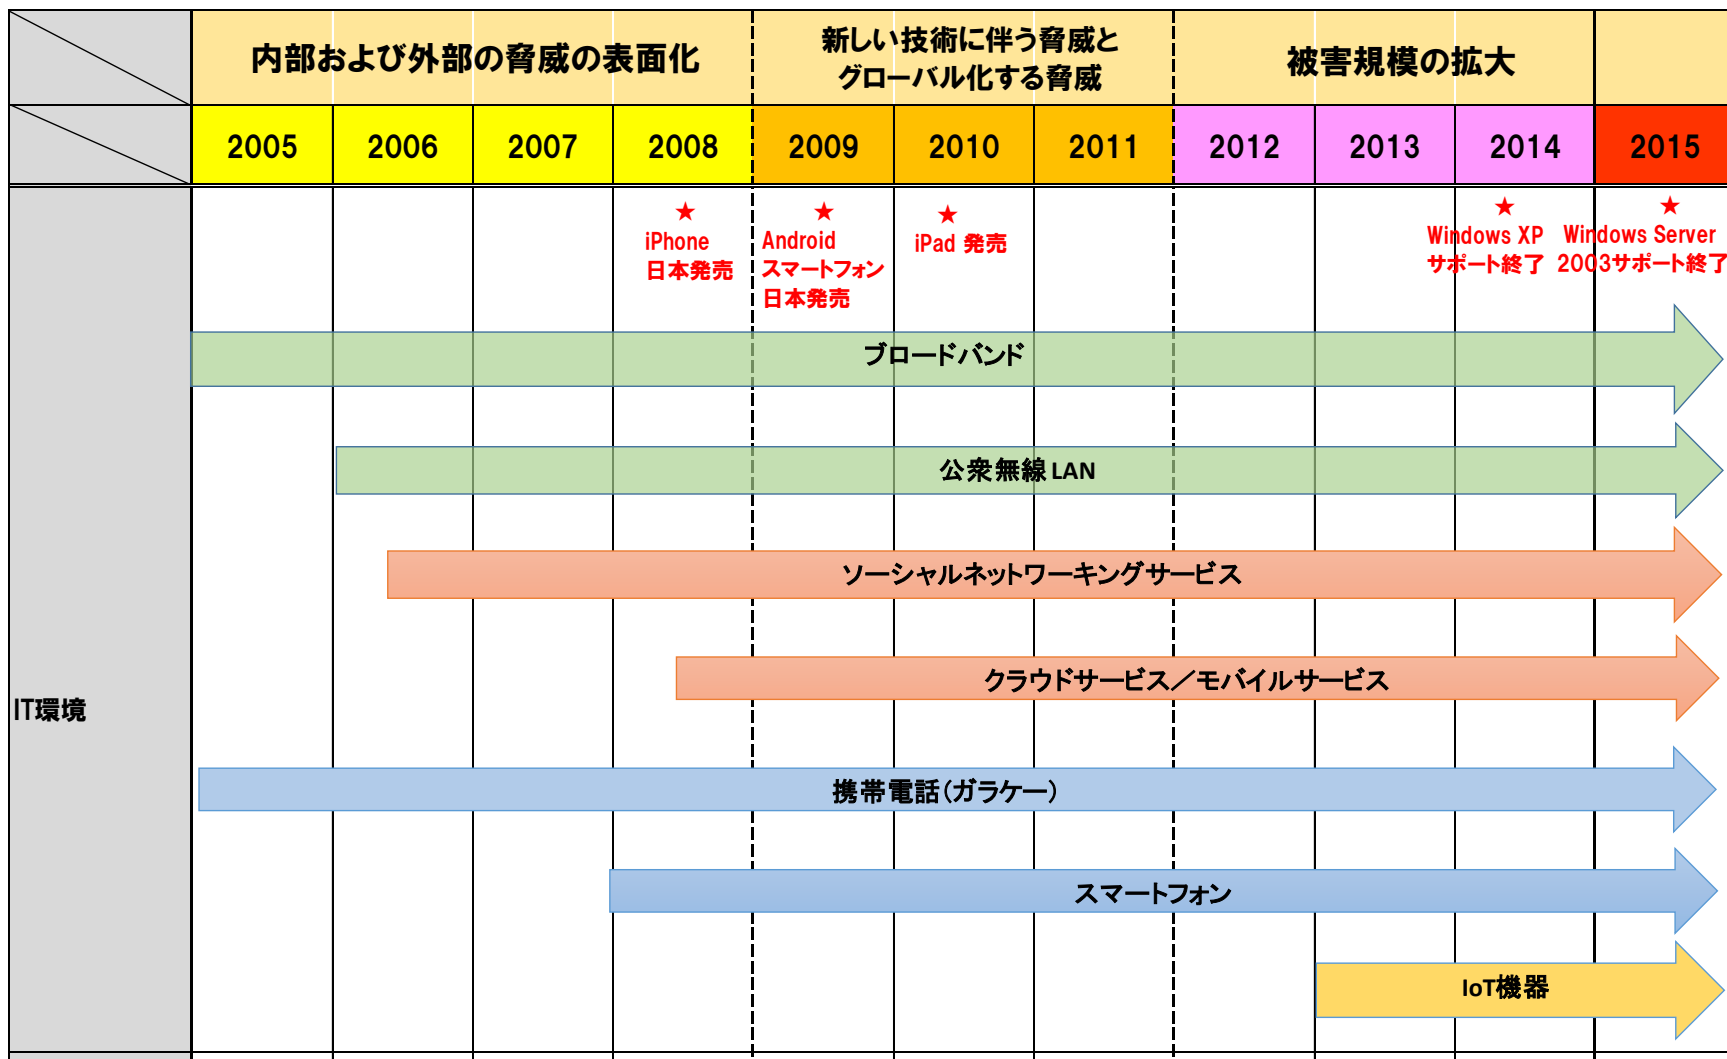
| | 内部および外部の脅威の表面化 | | | | 新しい技術に伴う脅威とグローバル化する脅威 | | | 被害規模の拡大 | | | |
|---|---|---|---|---|---|---|---|---|---|---|---|
| | 2005 | 2006 | 2007 | 2008 | 2009 | 2010 | 2011 | 2012 | 2013 | 2014 | 2015 |
| IT環境 | | | | ★ iPhone 日本発売 | ★ Android スマートフォン 日本発売 | ★ iPad 発売 | | | | ★ Windows XP サポート終了 | ★ Windows Server 2003サポート終了 |

ブロードバンド

公衆無線 LAN

ソーシャルネットワーキングサービス

クラウドサービス／モバイルサービス

携帯電話（ガラケー）

スマートフォン

IoT機器